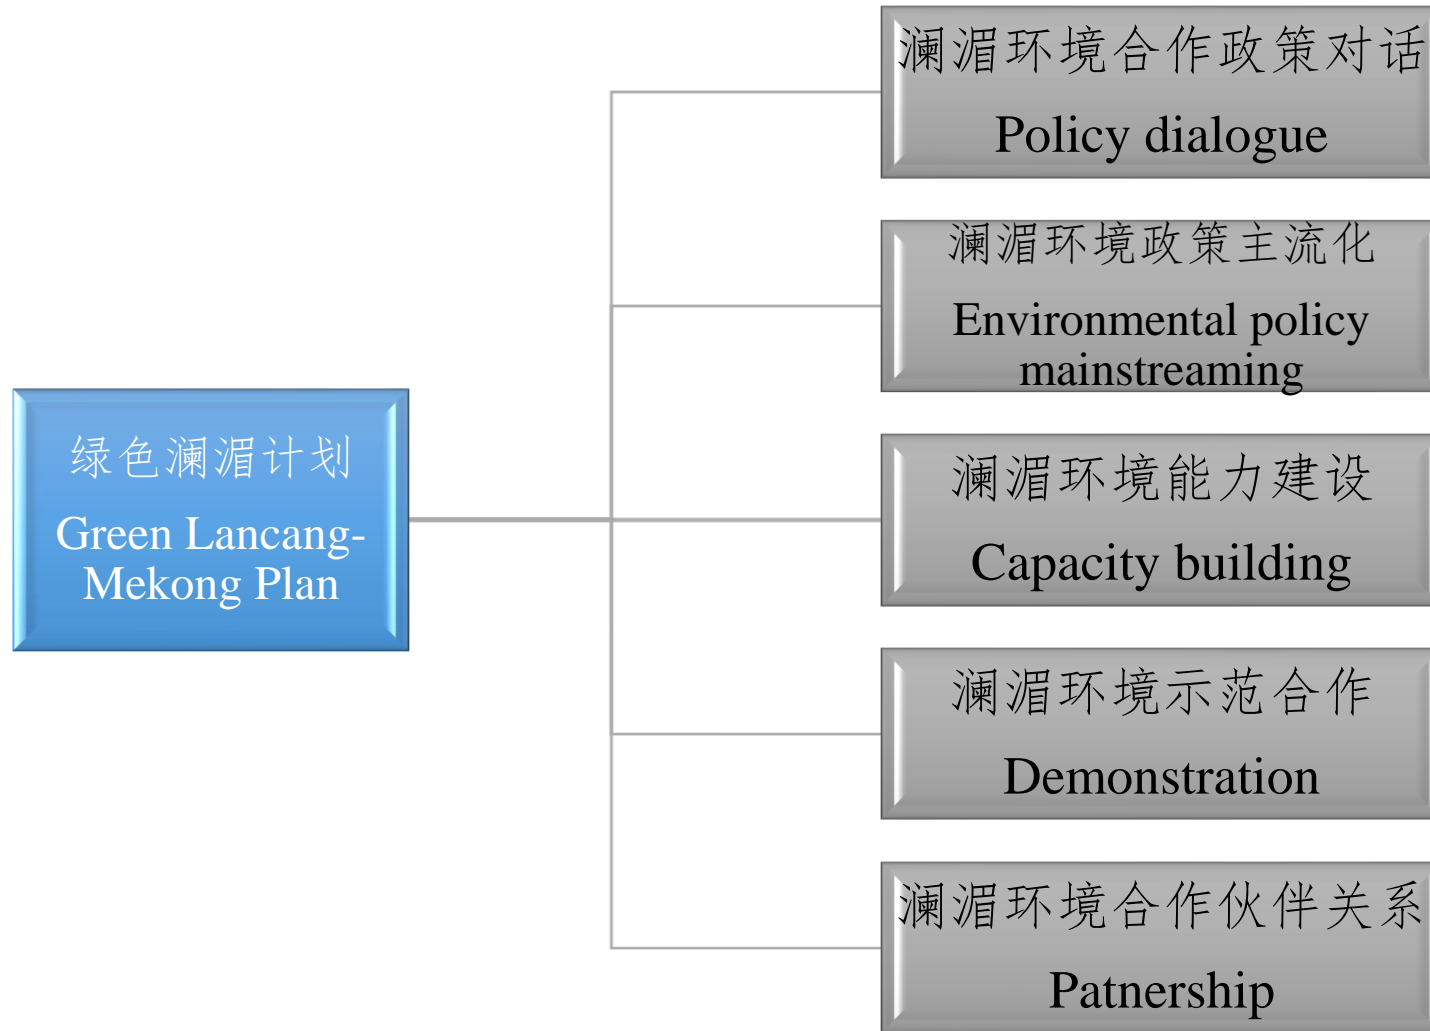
绿色澜湄计划
Green Lancang-Mekong Plan

澜湄环境合作政策对话
Policy dialogue

澜湄环境政策主流化
Environmental policy mainstreaming

澜湄环境能力建设
Capacity building

澜湄环境示范合作
Demonstration

澜湄环境合作伙伴关系
Patnership